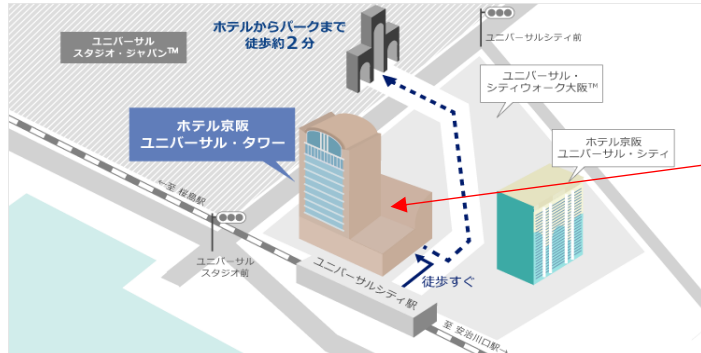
ホテルからパークまで
徒歩約2分

ユニバーサル・スタジオ・ジャパン™

ユニバーサルシティ前

ユニバーサル・シティウォーク大阪™

ホテル京阪 ユニバーサル・タワー

ホテル京阪 ユニバーサル・シティ

←至 桜島駅

ユニバーサル スタジオ前

ユニバーサルシティ駅

徒歩すぐ

至 安治川口駅→